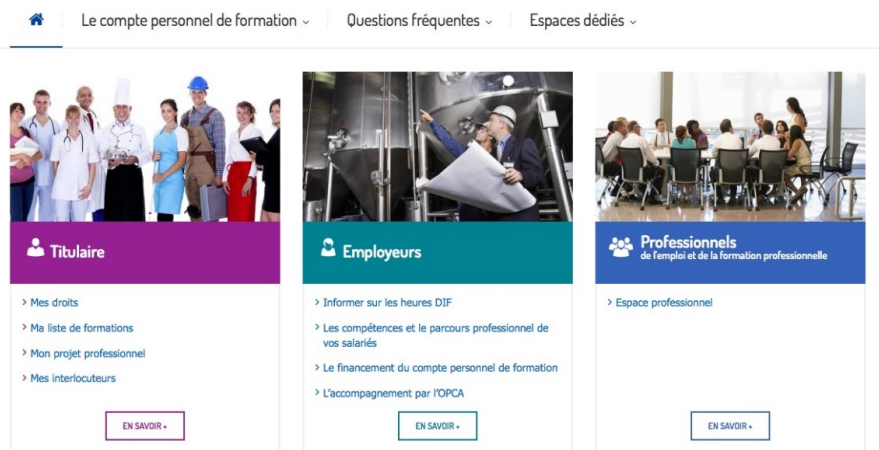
Le compte personnel de formation ⌄ Questions fréquentes ⌄ Espaces dédiés ⌄

Titulaire

> Mes droits

> Ma liste de formations

> Mon projet professionnel

> Mes interlocuteurs

EN SAVOIR +

Employeurs

> Informer sur les heures DIF

> Les compétences et le parcours professionnel de vos salariés

> Le financement du compte personnel de formation

> L'accompagnement par l'OPCA

EN SAVOIR +

Professionnels
de l'emploi et de la formation professionnelle

> Espace professionnel

EN SAVOIR +